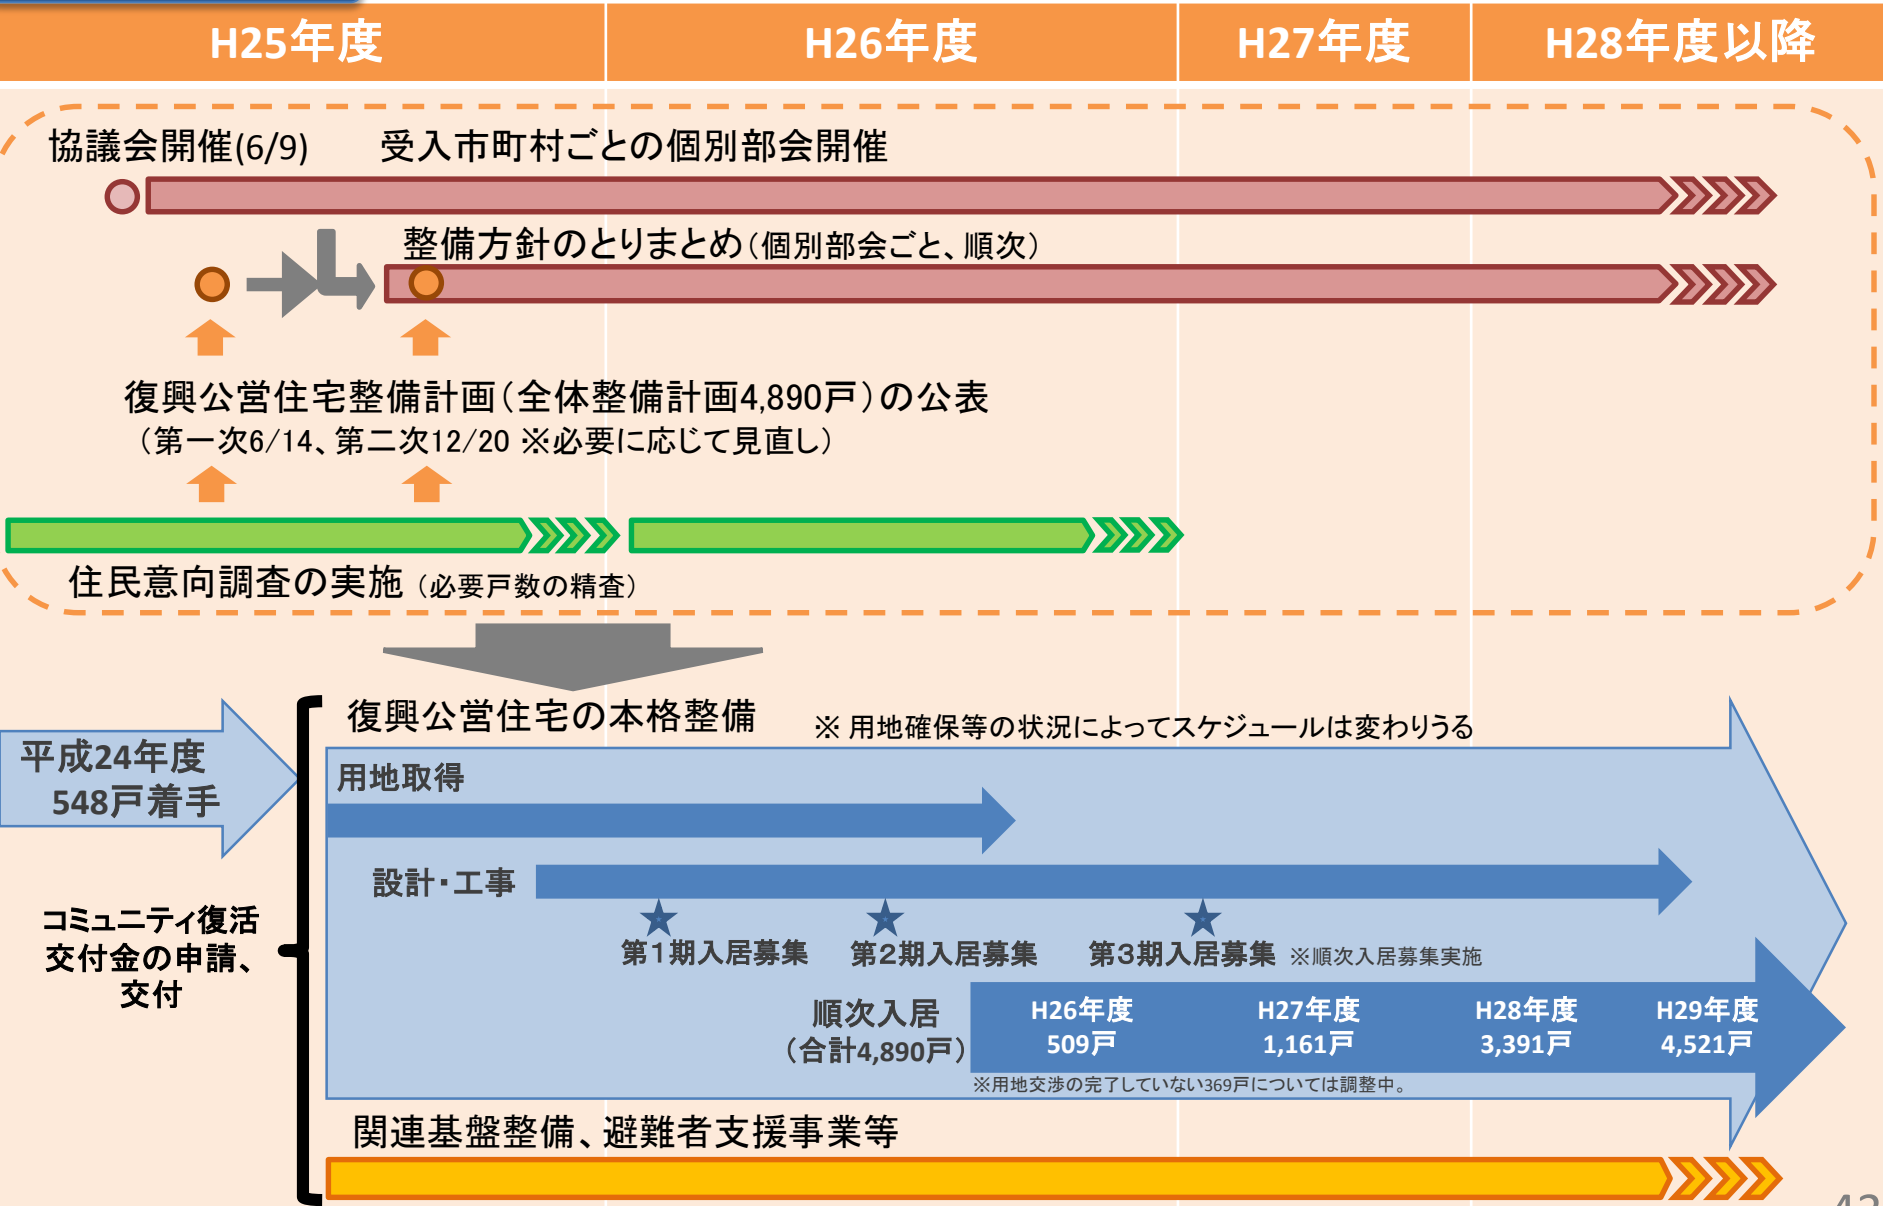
| H25年度 | H26年度 | H27年度 | H28年度以降 |
|---|---|---|---|

協議会開催(6/9) 受入市町村ごとの個別部会開催

整備方針のとりまとめ（個別部会ごと、順次）

復興公営住宅整備計画（全体整備計画4,890戸）の公表
（第一次6/14、第二次12/20 ※必要に応じて見直し）

住民意向調査の実施（必要戸数の精査）

平成24年度 548戸着手

コミュニティ復活交付金の申請、交付

復興公営住宅の本格整備 ※ 用地確保等の状況によってスケジュールは変わりうる

用地取得

設計・工事

第1期入居募集 第2期入居募集 第3期入居募集 ※順次入居募集実施

順次入居（合計4,890戸）

H26年度 509戸 H27年度 1,161戸 H28年度 3,391戸 H29年度 4,521戸

※用地交渉の完了していない369戸については調整中。

関連基盤整備、避難者支援事業等

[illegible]